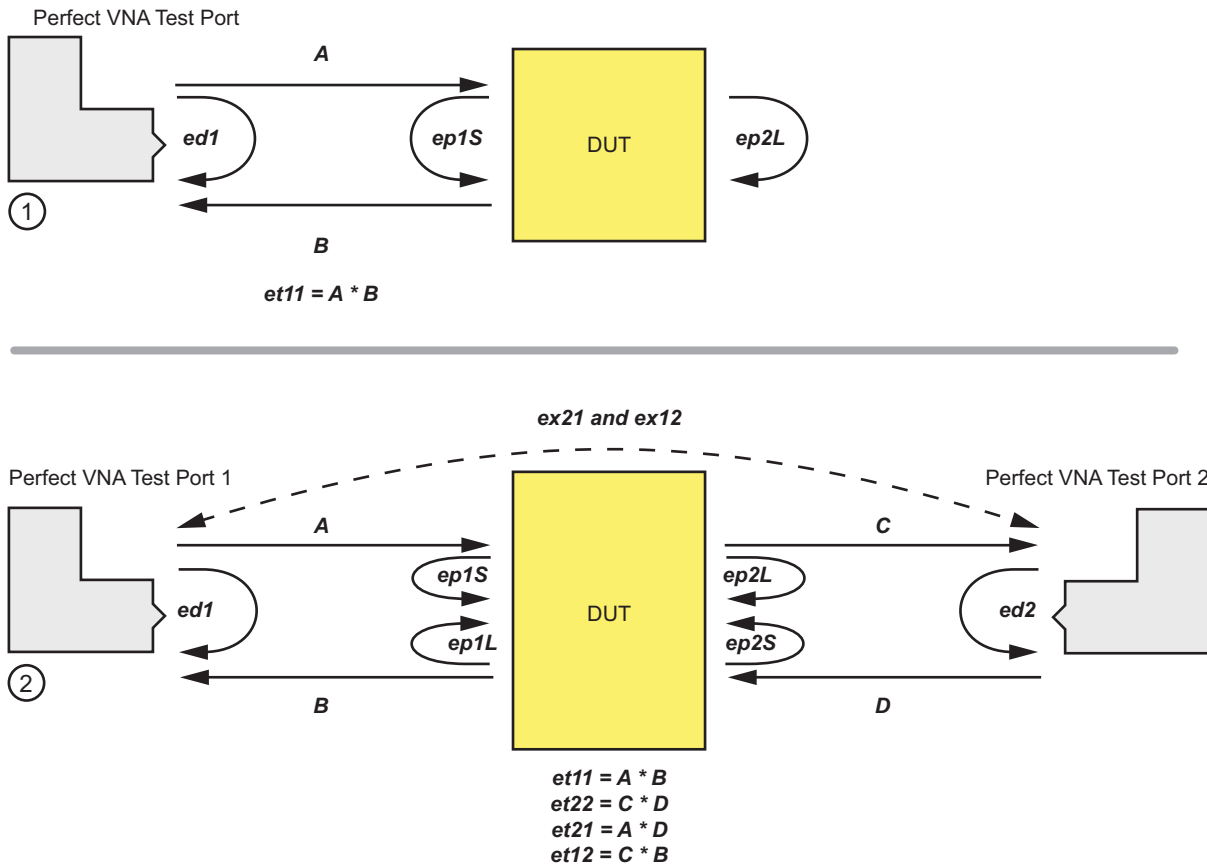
Perfect VNA Test Port

A

ed1

ep1S

DUT

ep2L

①

B

et11 = A * B

ex21 and ex12

Perfect VNA Test Port 1

Perfect VNA Test Port 2

A

C

ep1S

ep2L

ed1

DUT

ed2

ep1L

ep2S

②

B

D

et11 = A * B
et22 = C * D
et21 = A * D
et12 = C * B